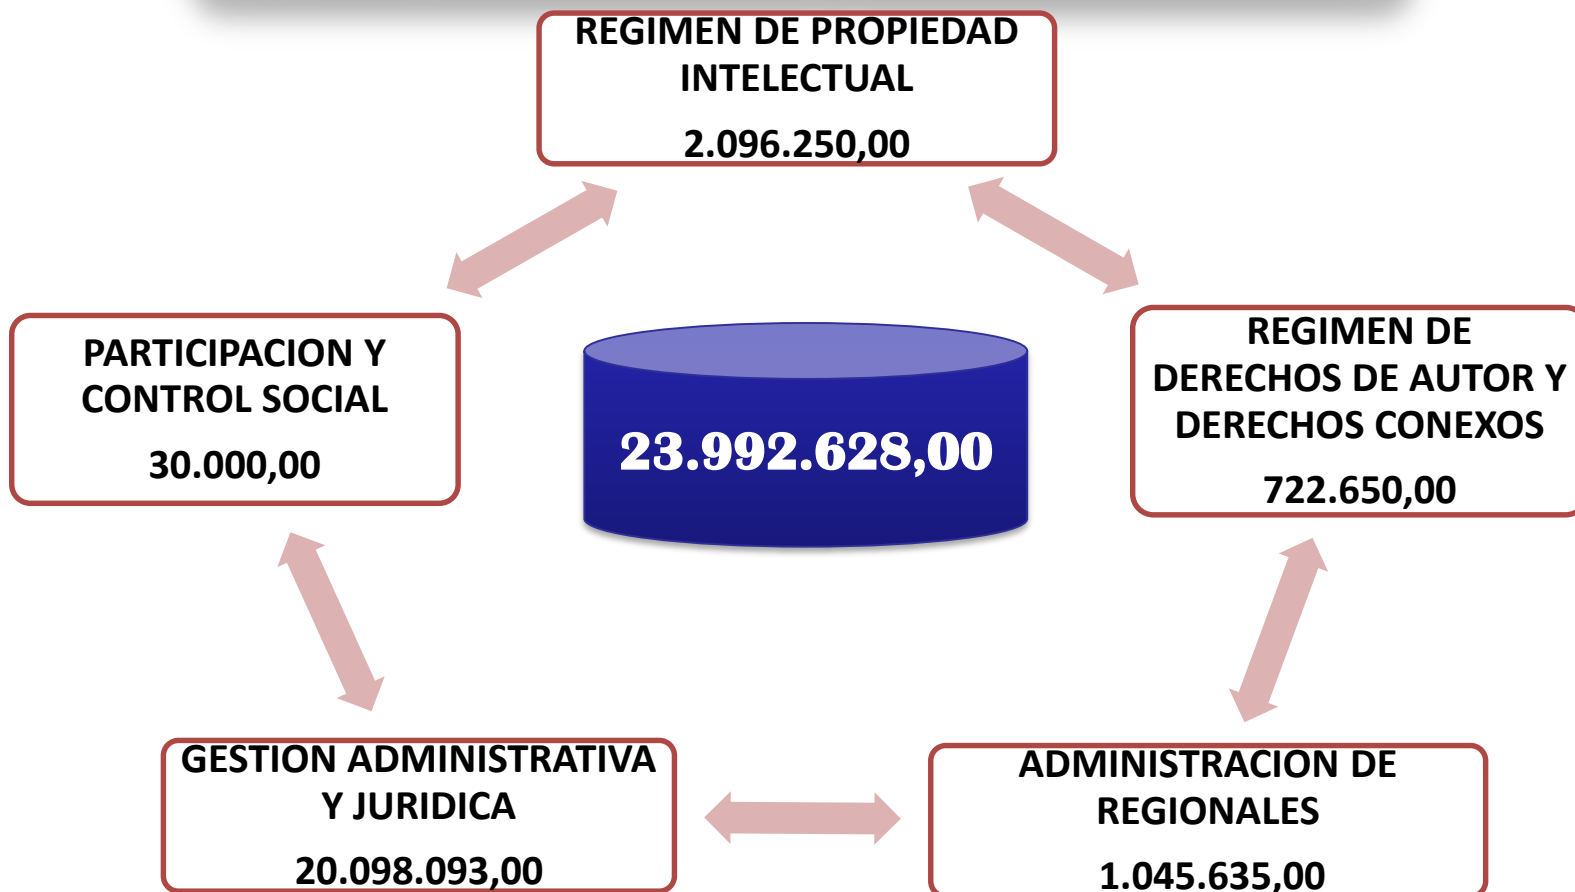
REGIMEN DE PROPIEDAD INTELECTUAL
2.096.250,00

PARTICIPACION Y CONTROL SOCIAL
30.000,00

23.992.628,00

REGIMEN DE DERECHOS DE AUTOR Y DERECHOS CONEXOS
722.650,00

GESTION ADMINISTRATIVA Y JURIDICA
20.098.093,00

ADMINISTRACION DE REGIONALES
1.045.635,00